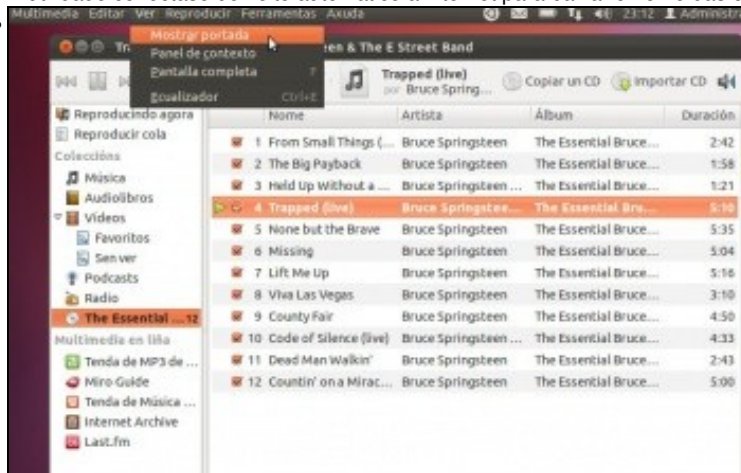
Multimedia Editar Ver Reproducir Ferramentas Axuda 23:12 Administr

Mostrar portada
Panel de contexto
Pantalla completa
Ecualizador Ctrl+E

Tr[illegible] en & The E Street Band

Trapped (live)
por Bruce Spring...

Copiar un CD Importar CD

Reproducindo agora
Reproducir cola
Coleccións
Música
Audiolibros
Vídeos
Favoritos
Sen ver
Podcasts
Radio
The Essential ... 12
Multimedia en liña
Tenda de MP3 de ...
Miro Guide
Tenda de Música ...
Internet Archive
Last.fm

| | Nome | Artista | Álbum | Duración |
|---|---|---|---|---|
| 1 | From Small Things (... | Bruce Springsteen | The Essential Bruce... | 2:42 |
| 2 | The Big Payback | Bruce Springsteen | The Essential Bruce... | 1:58 |
| 3 | Held Up Without a ... | Bruce Springsteen ... | The Essential Bruce... | 1:21 |
| 4 | Trapped (live) | Bruce Springstee... | The Essential Bru... | 5:10 |
| 5 | None but the Brave | Bruce Springsteen | The Essential Bruce... | 5:35 |
| 6 | Missing | Bruce Springsteen | The Essential Bruce... | 5:04 |
| 7 | Lift Me Up | Bruce Springsteen | The Essential Bruce... | 5:16 |
| 8 | Viva Las Vegas | Bruce Springsteen | The Essential Bruce... | 3:10 |
| 9 | County Fair | Bruce Springsteen | The Essential Bruce... | 4:50 |
| 10 | Code of Silence (live) | Bruce Springsteen ... | The Essential Bruce... | 4:33 |
| 11 | Dead Man Walkin' | Bruce Springsteen | The Essential Bruce... | 2:43 |
| 12 | Countin' on a Mirac... | Bruce Springsteen | The Essential Bruce... | 5:00 |